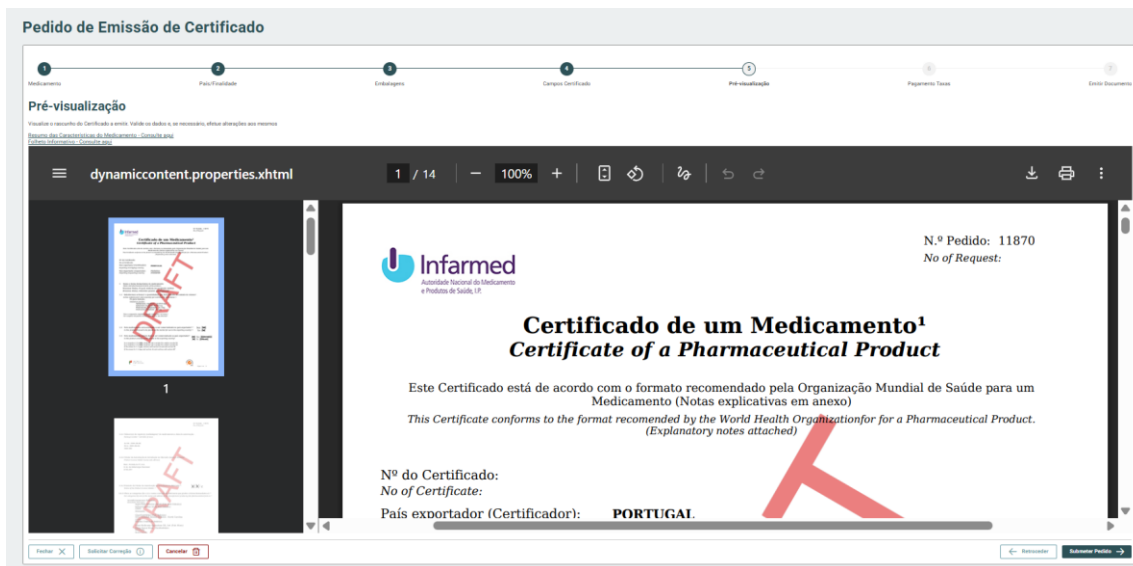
Pedido de Emissão de Certificado

1 Medicamento
2 País/Finalidade
3 Embalagem
4 Campos Certificado
5 Pré-visualização
6 Pagamento Taxas
7 Emitir Documento

Pré-visualização

Visualize o rascunho do Certificado a emitir. Valide os dados e, se necessário, efetue alterações aos mesmos.

Resumo das Características do Medicamento - Consulte aqui
Folheto Informativo - Consulte aqui

dynamiccontent.properties.xhtml 1 / 14 100%

DRAFT
1
DRAFT

N.º Pedido: 11870
No of Request:

Infarmed
Autoridade Nacional do Medicamento e Produtos de Saúde, I.P.

Certificado de um Medicamento¹
Certificate of a Pharmaceutical Product

Este Certificado está de acordo com o formato recomendado pela Organização Mundial de Saúde para um Medicamento (Notas explicativas em anexo)
This Certificate conforms to the format recomended by the World Health Organizationfor for a Pharmaceutical Product. (Explanatory notes attached)

Nº do Certificado:
No of Certificate:

País exportador (Certificador): PORTUGAL

Fechar
Solicitar Correção
Cancelar
Retroceder
Submeter Pedido